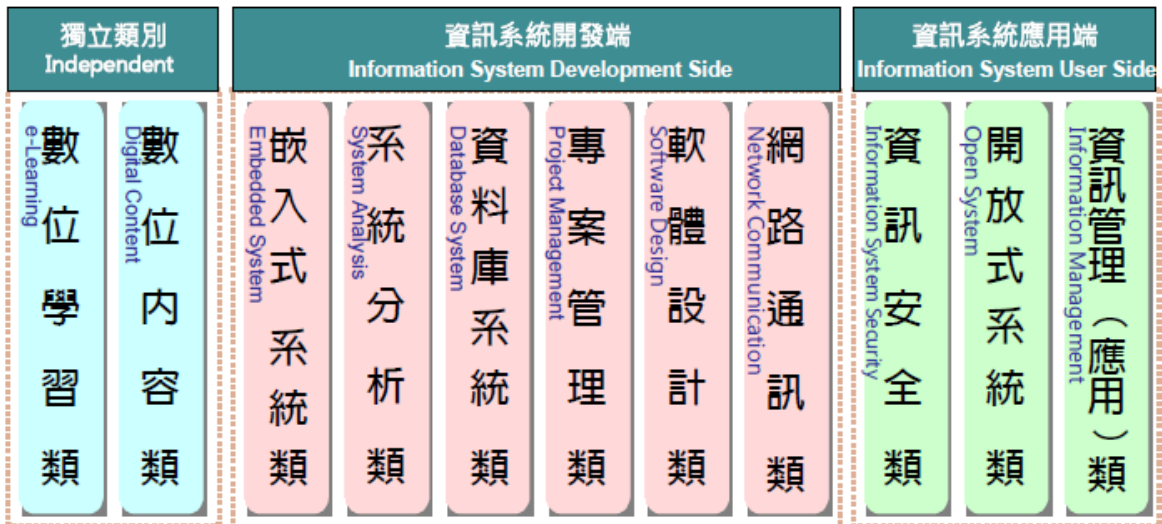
獨立類別
Independent

數位學習類
e-Learning

數位內容類
Digital Content

資訊系統開發端
Information System Development Side

嵌入式系統類
Embedded System

系統分析類
System Analysis

資料庫系統類
Database System

專案管理類
Project Management

軟體設計類
Software Design

網路通訊類
Network Communication

資訊系統應用端
Information System User Side

資訊安全類
Information System Security

開放式系統類
Open System

資訊管理（應用）類
Information Management